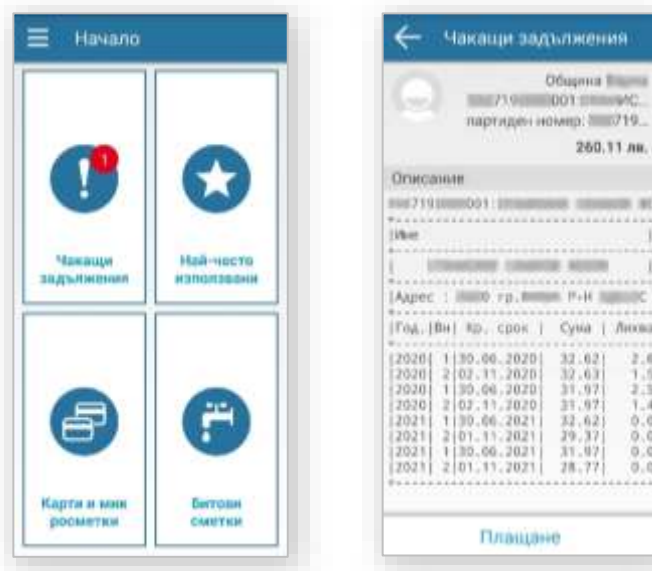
Начало

1

Чакащи задължения

Най-често използвани

Карти и микросметки

Битови сметки

Чакащи задължения

Община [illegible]
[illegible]719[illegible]001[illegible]ИС...
партиден номер: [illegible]719...
260,11 лв.

Описание
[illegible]719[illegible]001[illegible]

|Име |

| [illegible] |

|Адрес : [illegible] гр. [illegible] Р-Н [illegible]С

| Год. | Вн | Кр. срок | Сума | Лихва

| Год. | Вн | Кр. срок | Сума | Лихва |
|---|---|---|---|---|
| 2020 | 1 | 30.06.2020 | 32.62 | 2.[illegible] |
| 2020 | 2 | 02.11.2020 | 32.63 | 1.5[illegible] |
| 2020 | 1 | 30.06.2020 | 31.97 | 2.3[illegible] |
| 2020 | 2 | 02.11.2020 | 31.97 | 1.4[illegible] |
| 2021 | 1 | 30.06.2021 | 32.62 | 0.0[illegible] |
| 2021 | 2 | 01.11.2021 | 29.37 | 0.0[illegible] |
| 2021 | 1 | 30.06.2021 | 31.97 | 0.0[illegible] |
| 2021 | 2 | 01.11.2021 | 28.77 | 0.0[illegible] |

Плащане